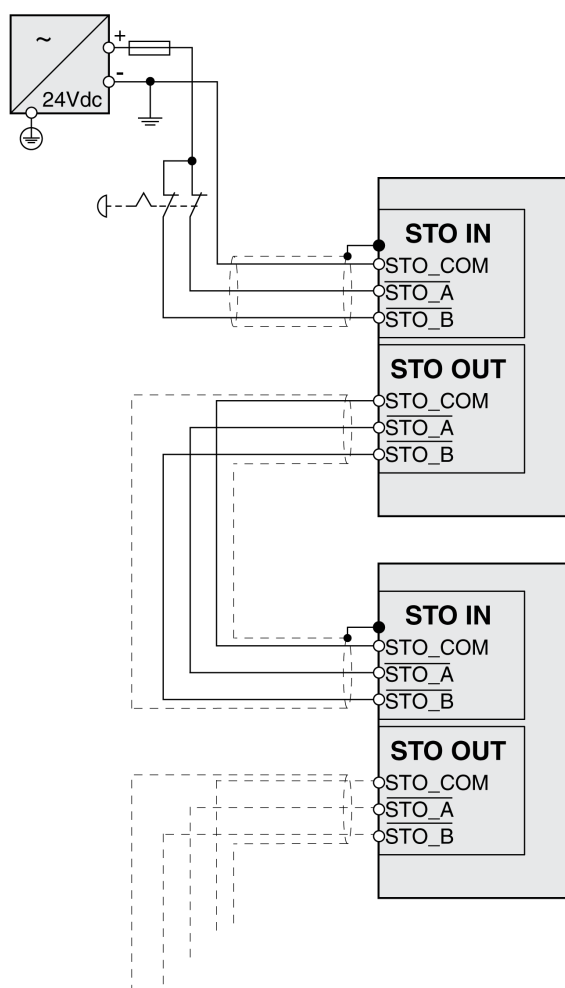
~
24Vdc
+
-

STO IN
STO_COM
$\overline{STO\_A}$
$\overline{STO\_B}$

STO OUT
STO_COM
$\overline{STO\_A}$
$\overline{STO\_B}$

STO IN
STO_COM
$\overline{STO\_A}$
$\overline{STO\_B}$

STO OUT
STO_COM
$\overline{STO\_A}$
$\overline{STO\_B}$